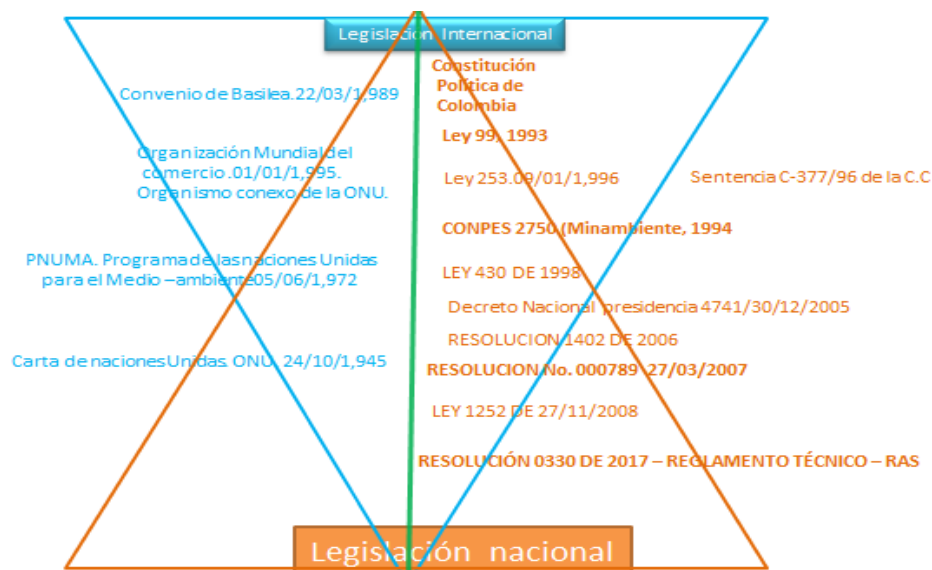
Legislación Internacional

Convenio de Basilea.22/03/1,989

Organización Mundial del comercio .01/01/1,995. Organismo conexo de la ONU.

PNUMA. Programa de las naciones Unidas para el Medio –ambiente05/06/1,972

Carta de naciones Unidas. ONU. 24/10/1,945

Constitución Política de Colombia

Ley 99, 1993

Ley 253.09/01/1,996

Sentencia C-377/96 de la C.C

CONPES 2750 (Minambiente, 1994

LEY 430 DE 1998

Decreto Nacional presidencia 4741/30/12/2005

RESOLUCION 1402 DE 2006

RESOLUCION No. 000789 27/03/2007

LEY 1252 DE 27/11/2008

RESOLUCIÓN 0330 DE 2017 – REGLAMENTO TÉCNICO – RAS

Legislación nacional